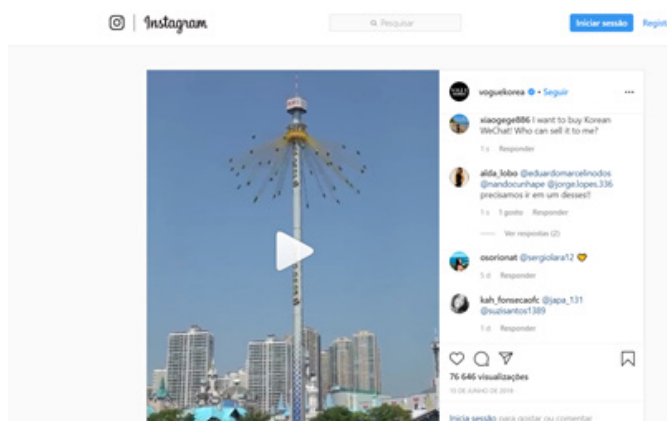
Instagram

Pesquisar

Iniciar sessão

Regist

voguekorea • Seguir

xiaogege886 I want to buy Korean WeChat! Who can sell it to me?

1 s Responder

alida_lobo @eduardomarcelinodos @nandocunhape @jorge.lopes.336 precisamos ir em um desses!!

1 s 1 gosto Responder

Ver respostas (2)

osorionat @sergiolara12 🧡

5 d Responder

kah_fonsecaofc @japa_131 @suzisantos1389

1 d Responder

76 646 visualizações

15 DE JUNHO DE 2018

Inicia sessão para gostar ou comentar